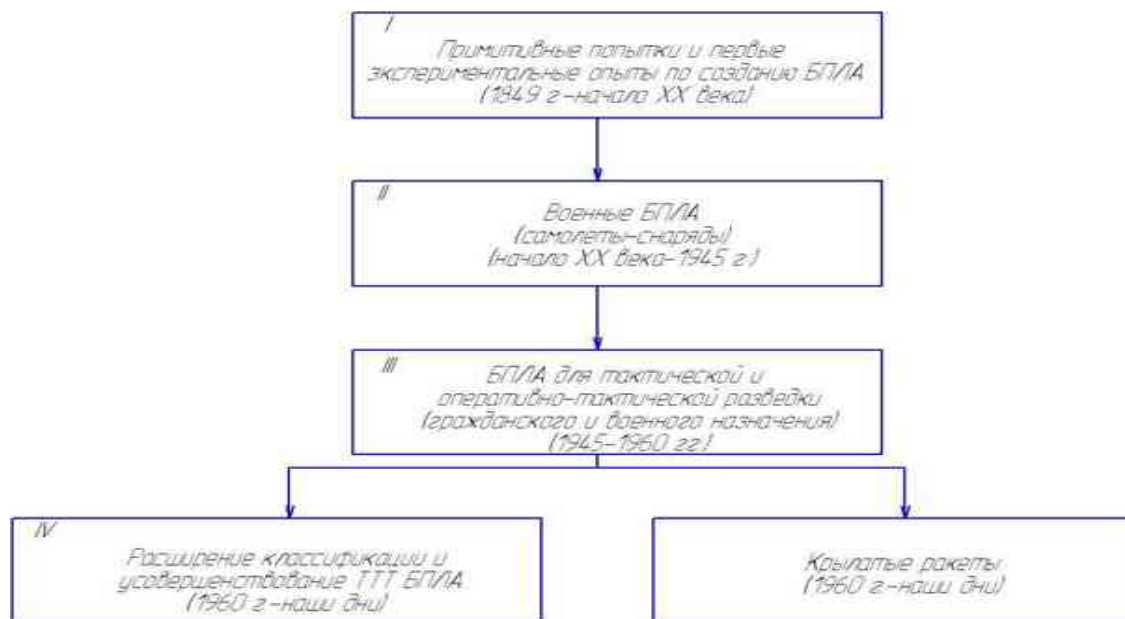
I
Примитивные попытки и первые экспериментальные опыты по созданию БПЛА (1849 г.–начало XX века)

II
Военные БПЛА (самолеты-снаряды) (начало XX века–1945 г.)

III
БПЛА для тактической и оперативно-тактической разведки (гражданского и военного назначения) (1945–1960 гг.)

IV
Расширение классификации и усовершенствование ТТТ БПЛА (1960 г.–наши дни)

Крылатые ракеты (1960 г.–наши дни)